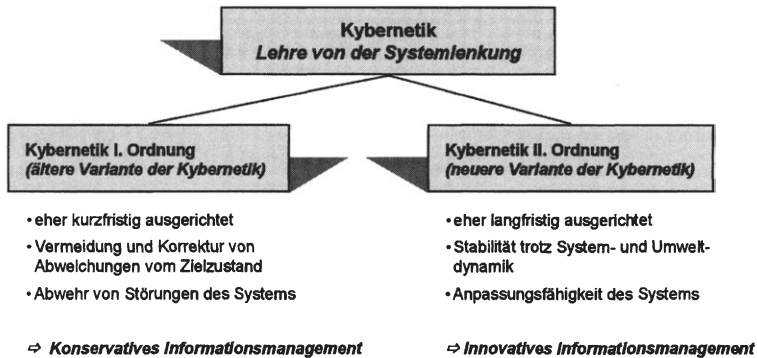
Kybernetik
*Lehre von der Systemlenkung*

Kybernetik I. Ordnung
*(ältere Variante der Kybernetik)*

• eher kurzfristig ausgerichtet
• Vermeidung und Korrektur von Abweichungen vom Zielzustand
• Abwehr von Störungen des Systems

⇨ *Konservatives Informationsmanagement*

Kybernetik II. Ordnung
*(neuere Variante der Kybernetik)*

• eher langfristig ausgerichtet
• Stabilität trotz System- und Umweltdynamik
• Anpassungsfähigkeit des Systems

⇨ *Innovatives Informationsmanagement*